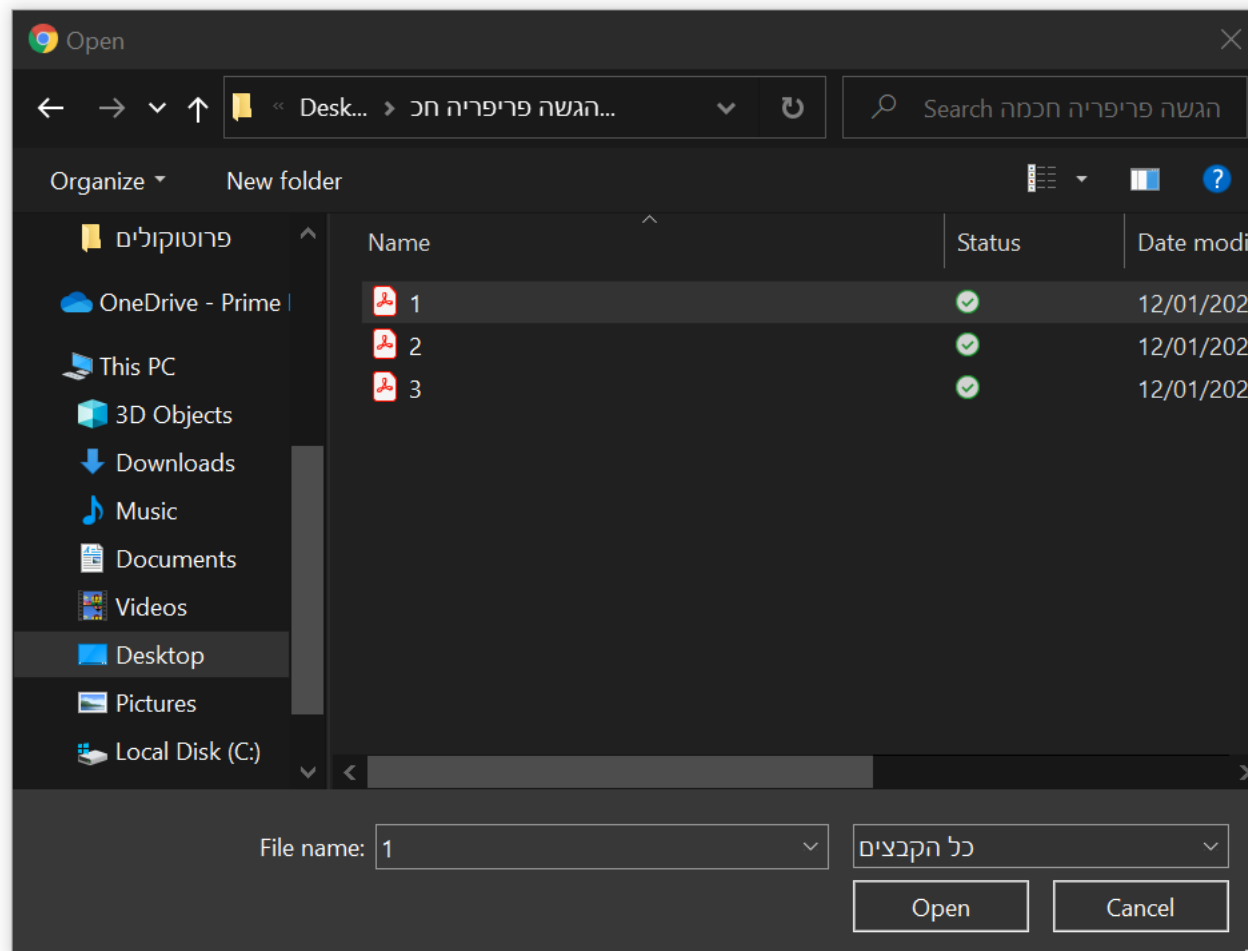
Open

« Desk... › הגשה פריפריה חכ...

Search הגשה פריפריה חכמה

Organize ▾
New folder

פרוטוקולים
OneDrive - Prime
This PC
3D Objects
Downloads
Music
Documents
Videos
Desktop
Pictures
Local Disk (C:)

| Name | Status | Date modi |
|---|---|---|
| 1 | | 12/01/202 |
| 2 | | 12/01/202 |
| 3 | | 12/01/202 |

File name: 1
כל הקבצים
Open
Cancel